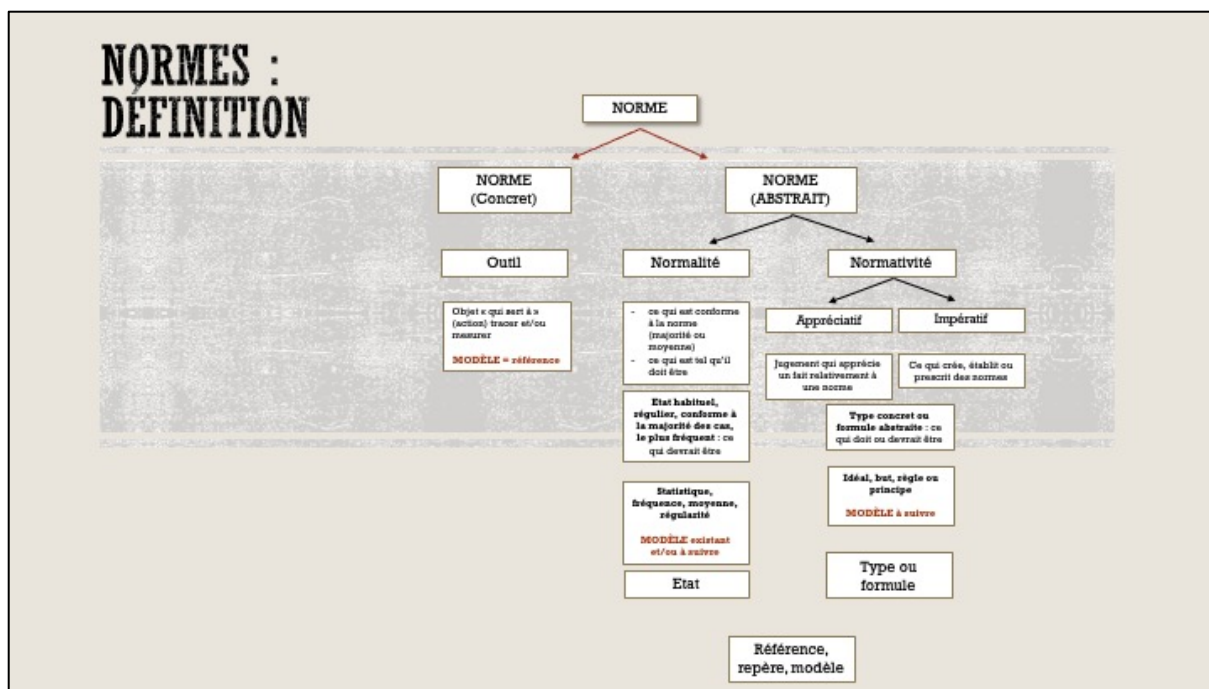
NORMES : DÉFINITION

NORME

NORME (Concret)

NORME (ABSTRAIT)

Outil

Normalité

Normativité

Objet « qui sert à » (action) tracer et/ou mesurer

MODÈLE = référence

- ce qui est conforme à la norme (majorité ou moyenne)
- ce qui est tel qu'il doit être

Appréciatif

Impératif

Jugement qui apprécie un fait relativement à une norme

Ce qui crée, établit ou prescrit des normes

Etat habituel, régulier, conforme à la majorité des cas, le plus fréquent : ce qui devrait être

Type concret ou formule abstraite : ce qui doit ou devrait être

Idéal, but, règle ou principe

MODÈLE à suivre

Statistique, fréquence, moyenne, régularité

MODÈLE existant et/ou à suivre

Etat

Type ou formule

Référence, repère, modèle